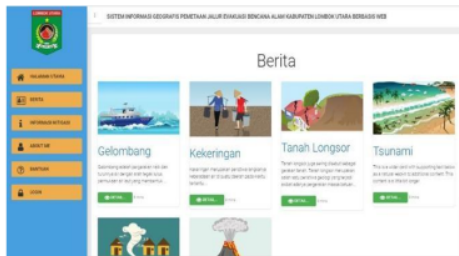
LOMBOK UTARA

SISTEM INFORMASI GEOGRAFIS PEMETAAN JALUR EVAKUASI BENCANA ALAM KABUPATEN LOMBOK UTARA BERBASIS WEB

HALAMAN UTAMA

BERITA

INFORMASI MITIGASI

ABOUT ME

BANTUAN

LOGIN

Berita

Gelombang

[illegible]

DETAIL

Kekeringan

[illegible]

DETAIL

Tanah Longsor

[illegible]

DETAIL

Tsunami

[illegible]

DETAIL